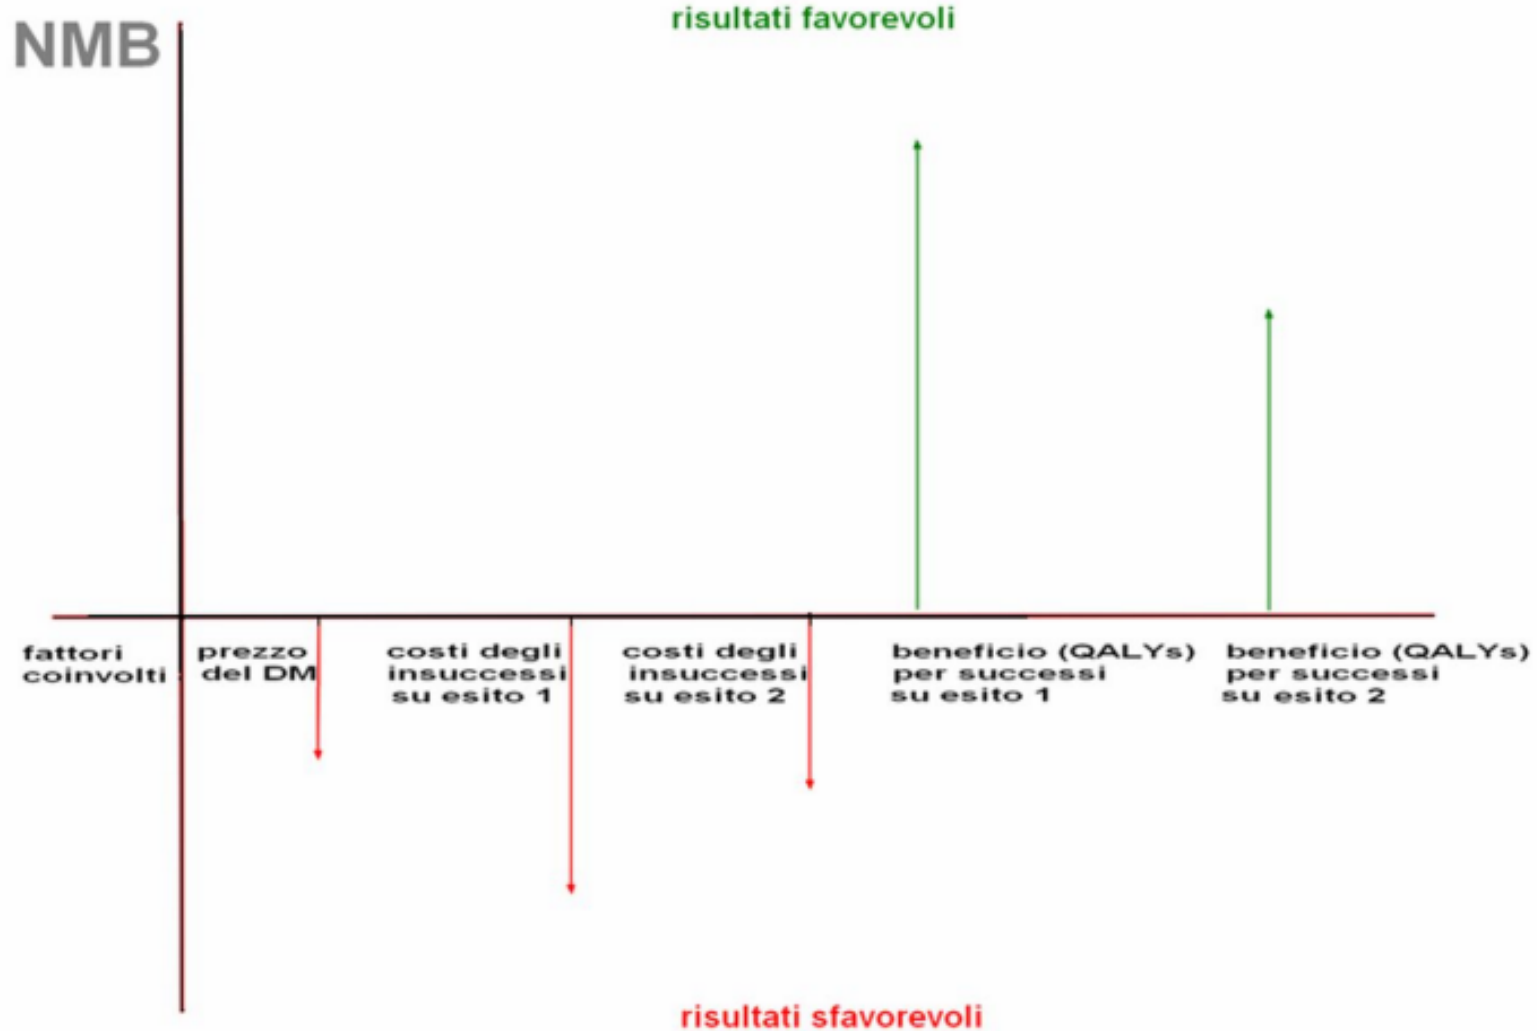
NMB

risultati favorevoli

fattori coinvolti

prezzo del DM

costi degli insuccessi su esito 1

costi degli insuccessi su esito 2

beneficio (QALYs) per successi su esito 1

beneficio (QALYs) per successi su esito 2

risultati sfavorevoli